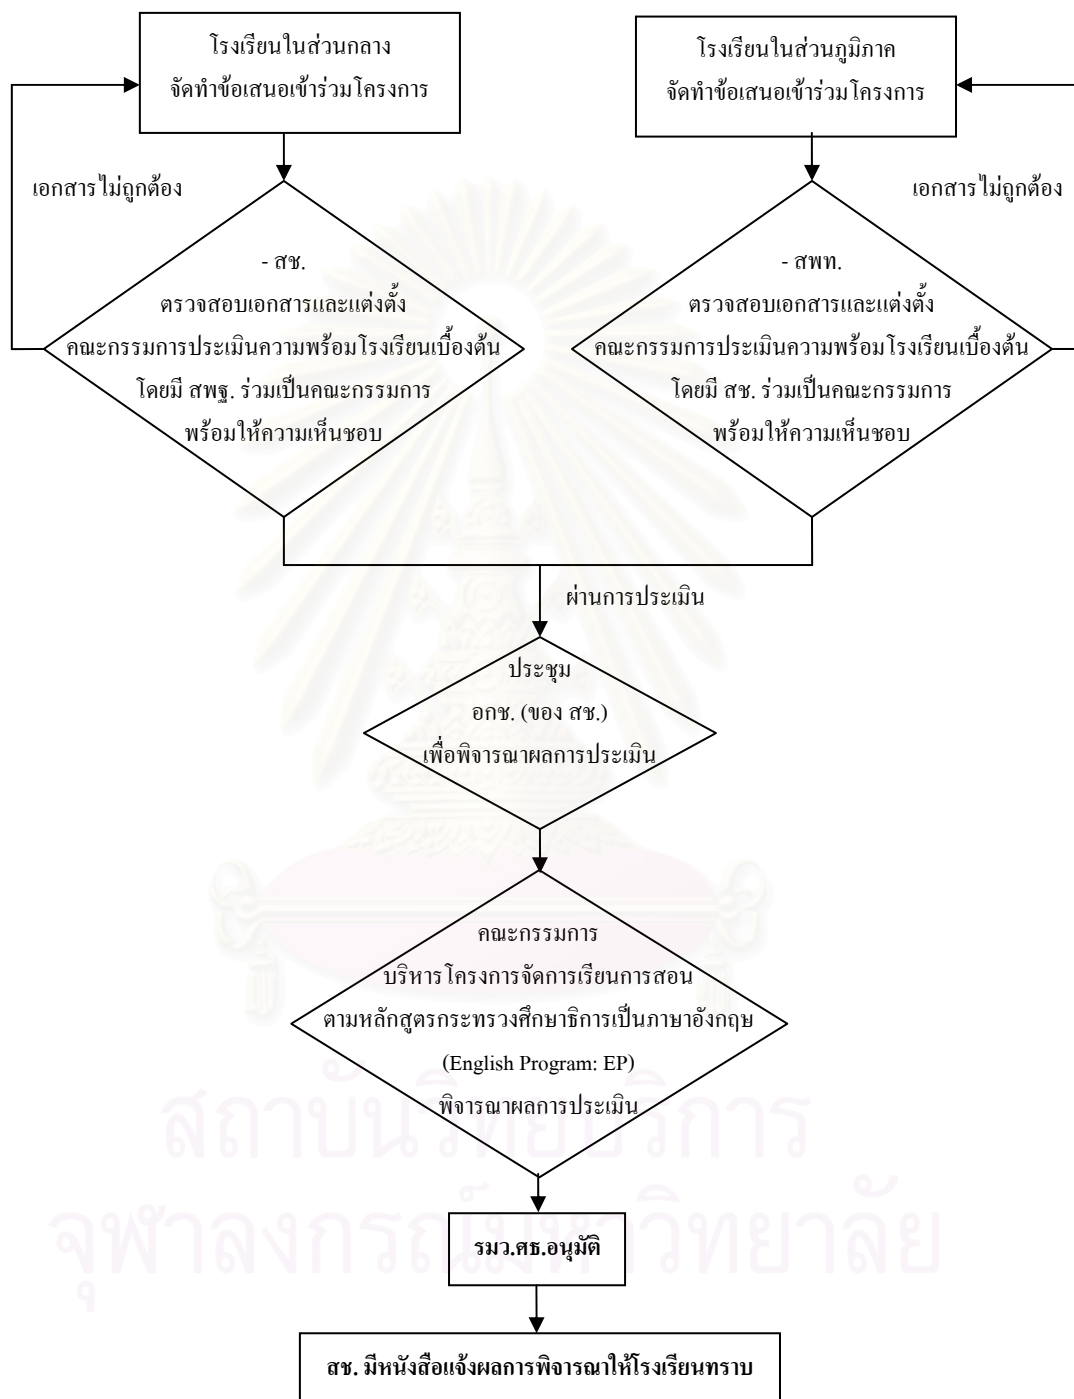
โรงเรียนในส่วนกลาง
จัดทำข้อเสนอเข้าร่วมโครงการ

โรงเรียนในส่วนภูมิภาค
จัดทำข้อเสนอเข้าร่วมโครงการ

เอกสารไม่ถูกต้อง

เอกสารไม่ถูกต้อง

- สช.
ตรวจสอบเอกสารและแต่งตั้ง
คณะกรรมการประเมินความพร้อมโรงเรียนเบื้องต้น
โดยมี สพฐ. ร่วมเป็นคณะกรรมการ
พร้อมให้ความเห็นชอบ

- สพท.
ตรวจสอบเอกสารและแต่งตั้ง
คณะกรรมการประเมินความพร้อมโรงเรียนเบื้องต้น
โดยมี สช. ร่วมเป็นคณะกรรมการ
พร้อมให้ความเห็นชอบ

ผ่านการประเมิน

ประชุม
อกช. (ของ สช.)
เพื่อพิจารณาผลการประเมิน

คณะกรรมการ
บริหารโครงการจัดการเรียนการสอน
ตามหลักสูตรกระทรวงศึกษาธิการเป็นภาษาอังกฤษ
(English Program: EP)
พิจารณาผลการประเมิน

รมว.ศธ.อนุมัติ

สช. มีหนังสือแจ้งผลการพิจารณาให้โรงเรียนทราบ

สถาบันวิทยบริการ
จุฬาลงกรณ์มหาวิทยาลัย